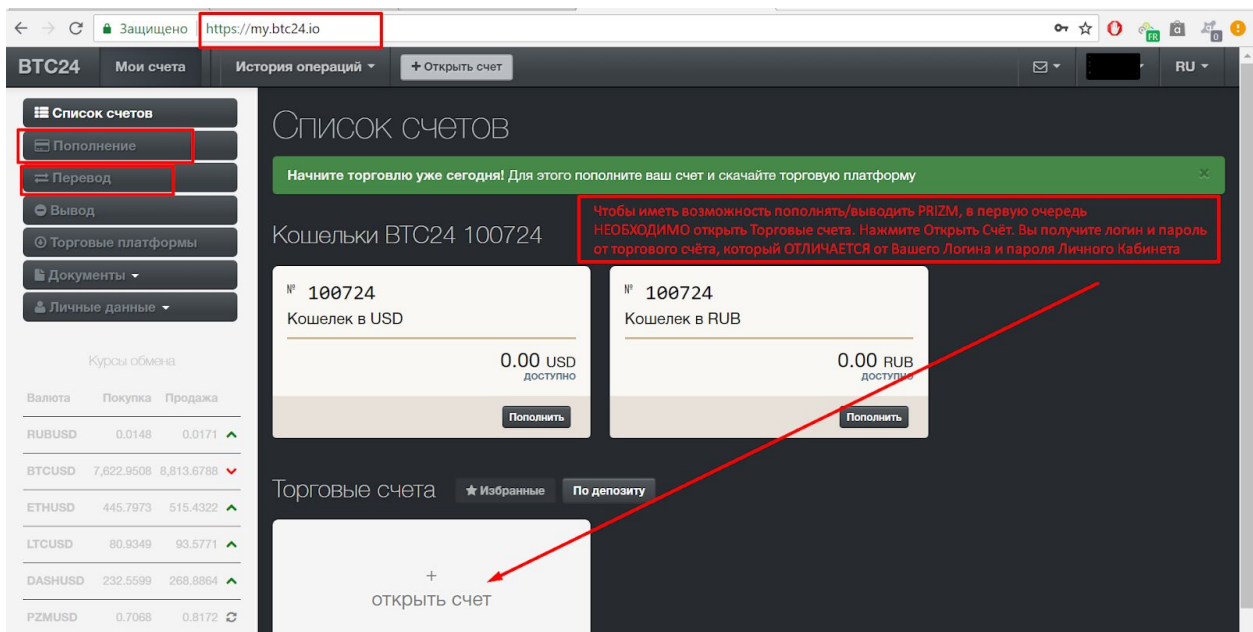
Защищено https://my.btc24.io

BTC24 Мои счета История операций + Открыть счет RU

Список счетов
Пополнение
Перевод
Вывод
Торговые платформы
Документы
Личные данные

Курсы обмена

| Валюта | Покупка | Продажа |
|---|---|---|
| RUBUSD | 0.0148 | 0.0171 |
| BTCUSD | 7,622.9508 | 8,813.6788 |
| ETHUSD | 445.7973 | 515.4322 |
| LTCUSD | 80.9349 | 93.5771 |
| DASHUSD | 232.5599 | 268.8864 |
| PZMUSD | 0.7068 | 0.8172 |

Список счетов

Начните торговлю уже сегодня! Для этого пополните ваш счет и скачайте торговую платформу

Чтобы иметь возможность пополнять/выводить PRIZM, в первую очередь НЕОБХОДИМО открыть Торговые счета. Нажмите Открыть Счёт. Вы получите логин и пароль от торгового счёта, который ОТЛИЧАЕТСЯ от Вашего Логина и пароля Личного Кабинета

Кошельки BTC24 100724

№ 100724
Кошелек в USD
0.00 USD
ДОСТУПНО
Пополнить

№ 100724
Кошелек в RUB
0.00 RUB
ДОСТУПНО
Пополнить

Торговые счета Избранные По депозиту

+
открыть счет